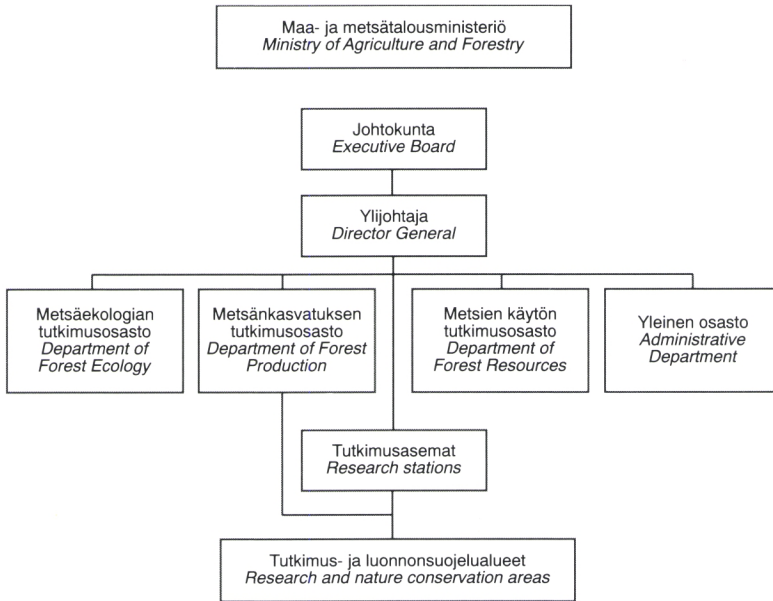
Maa- ja metsätalousministeriö
Ministry of Agriculture and Forestry

Johtokunta
Executive Board

Ylijohtaja
Director General

Metsäekologian tutkimusosasto
Department of Forest Ecology

Metsänkasvatuksen tutkimusosasto
Department of Forest Production

Metsien käytön tutkimusosasto
Department of Forest Resources

Yleinen osasto
Administrative Department

Tutkimusasemat
Research stations

Tutkimus- ja luonnonsuojelualueet
Research and nature conservation areas